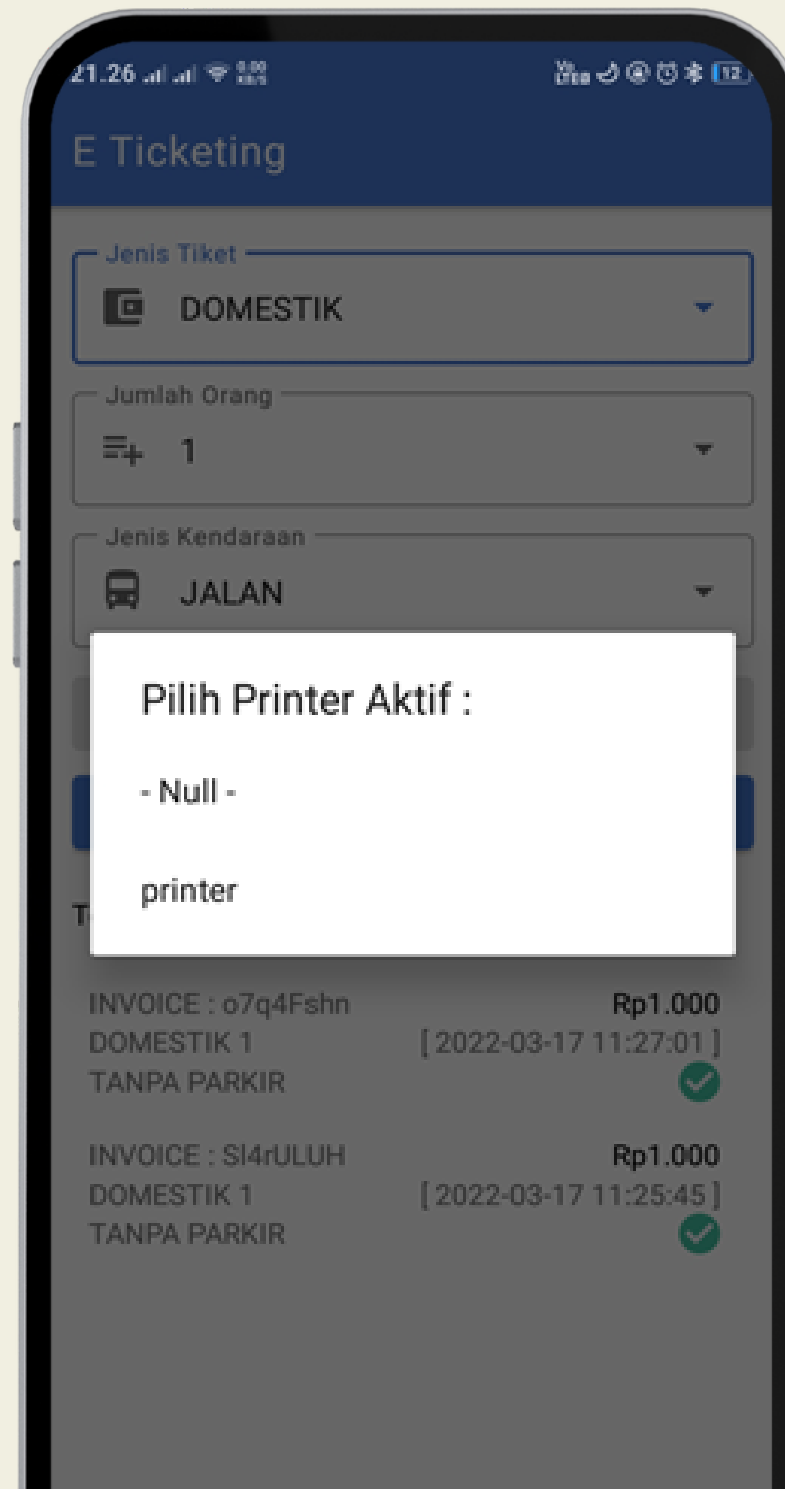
21.26 12

E Ticketing

Jenis Tiket
DOMESTIK

Jumlah Orang
1

Jenis Kendaraan
JALAN

Pilih Printer Aktif :

- Null -

printer

T

INVOICE : o7q4Fshn
Rp1.000
DOMESTIK 1
[ 2022-03-17 11:27:01 ]
TANPA PARKIR

INVOICE : Sl4rULUH
Rp1.000
DOMESTIK 1
[ 2022-03-17 11:25:45 ]
TANPA PARKIR